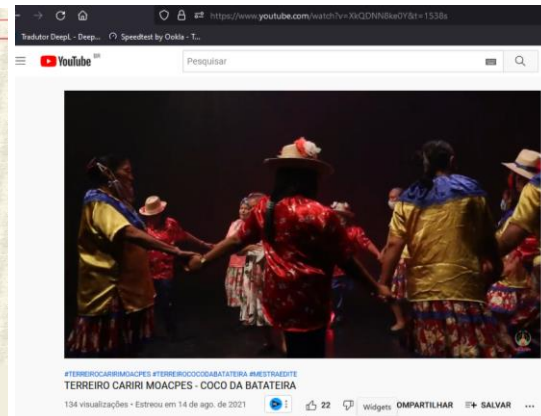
https://www.youtube.com/watch?v=XkQDNN8ke0Y&t=1538s

Tradutor DeepL - Deep... Speedtest by Ookla - T...

YouTube BR

Pesquisar

#TERREIROCARIRIMOACPES #TERREIROCOCODABATATEIRA #MESTREADITE

TERREIRO CARIRI MOACPES - COCO DA BATATEIRA

134 visualizações • Estreou em 14 de ago. de 2021

22

Widgets OMPARTILHAR

SALVAR

...